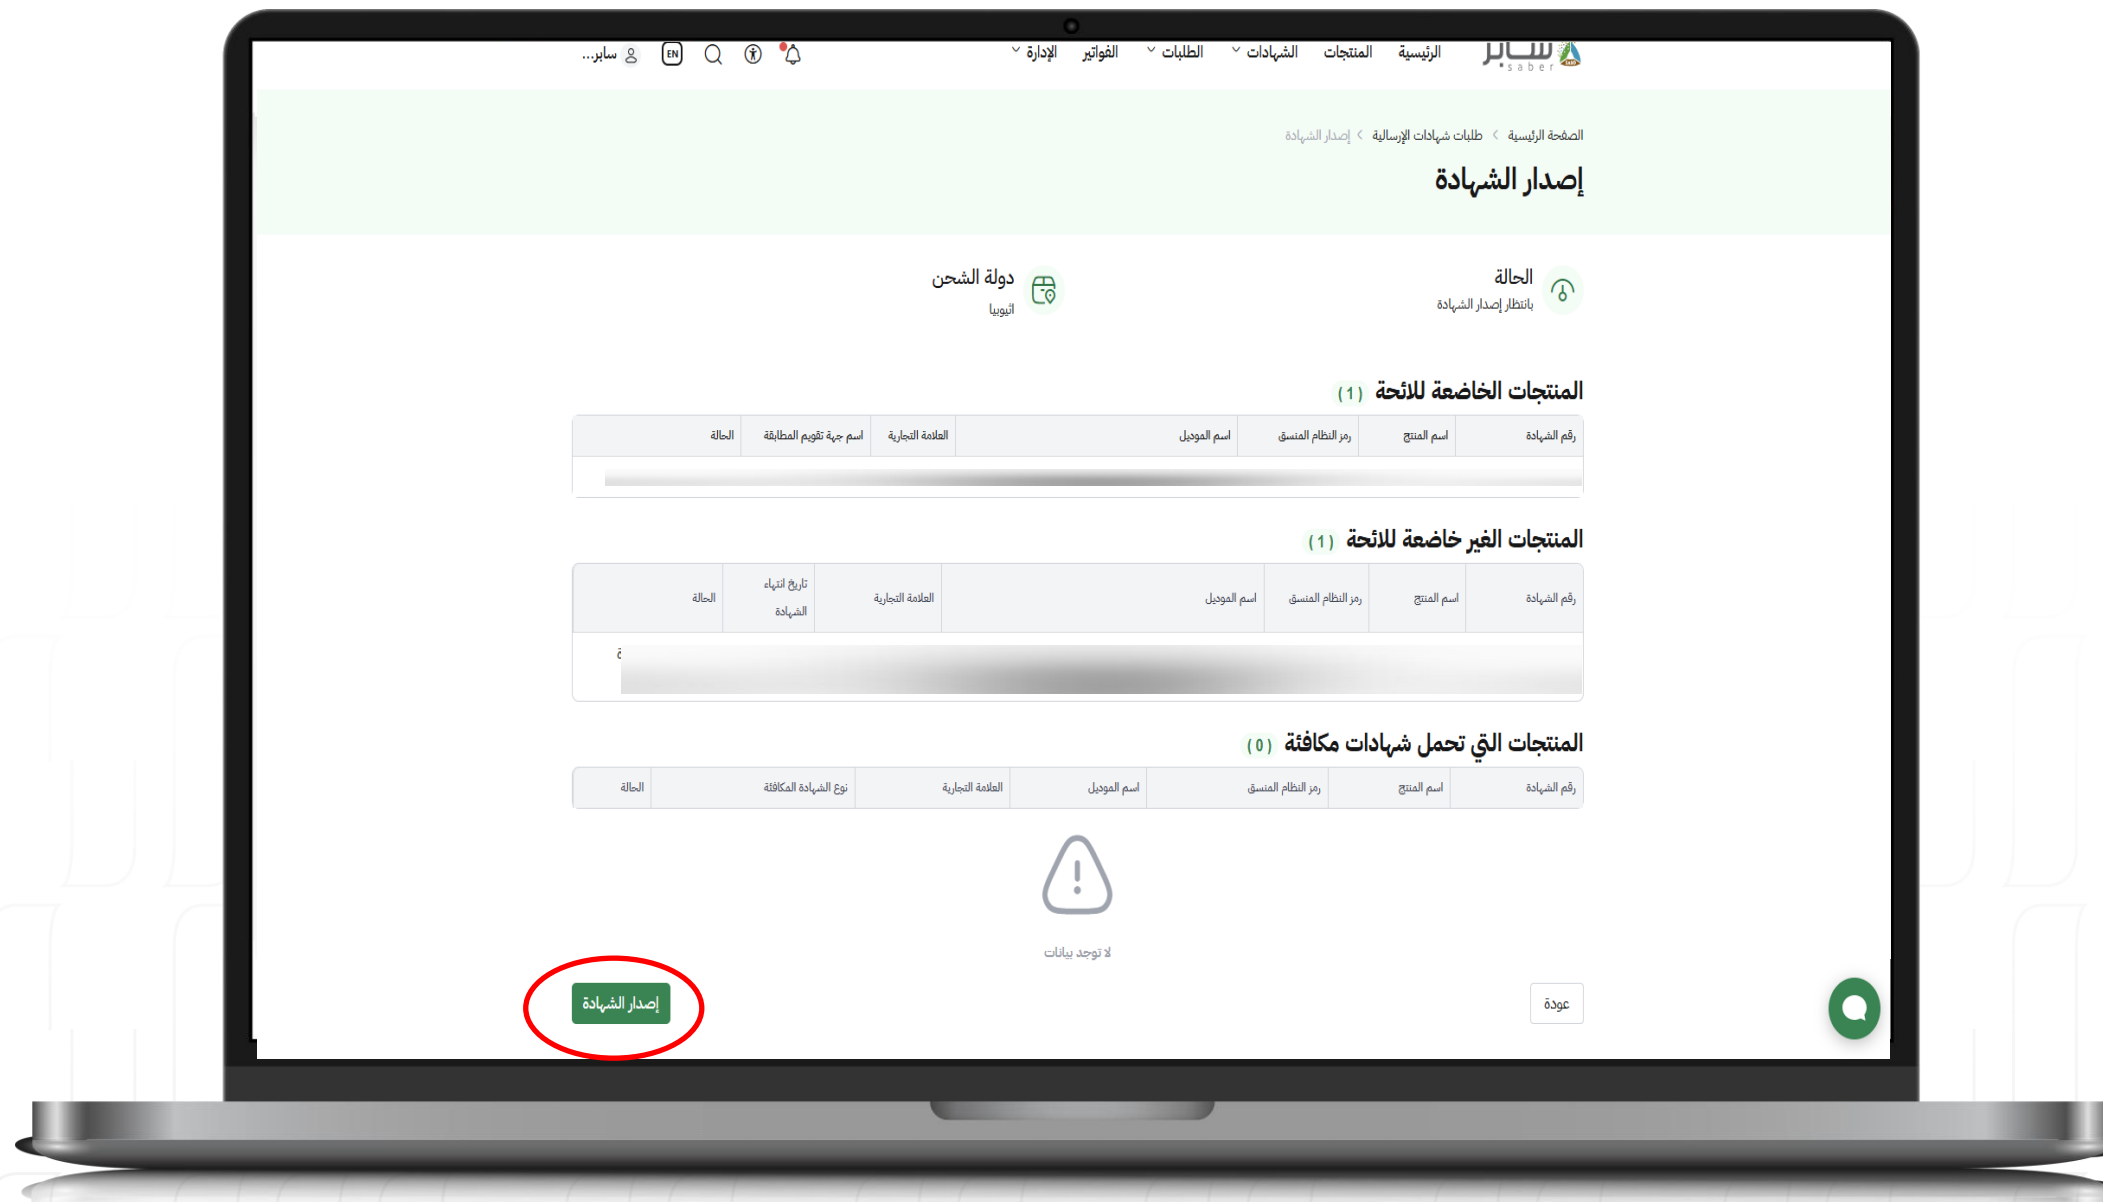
سابر saber

الرئيسية المنتجات الشهادات الطلبات الفواتير الإدارة

EN

سابر...

الصفحة الرئيسية > طلبات شهادات الإرسالية > إصدار الشهادة

إصدار الشهادة

الحالة
بانتظار إصدار الشهادة

دولة الشحن
اثيوبيا

المنتجات الخاضعة للائحة (1)

| رقم الشهادة | اسم المنتج | رمز النظام المنسق | اسم الموديل | العلامة التجارية | اسم جهة تقويم المطابقة | الحالة |
|---|---|---|---|---|---|---|
| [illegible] | | | | | | |

المنتجات الغير خاضعة للائحة (1)

| رقم الشهادة | اسم المنتج | رمز النظام المنسق | اسم الموديل | العلامة التجارية | تاريخ انتهاء الشهادة | الحالة |
|---|---|---|---|---|---|---|
| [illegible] | | | | | | |

المنتجات التي تحمل شهادات مكافئة (0)

| رقم الشهادة | اسم المنتج | رمز النظام المنسق | اسم الموديل | العلامة التجارية | نوع الشهادة المكافئة | الحالة |
|---|---|---|---|---|---|---|

لا توجد بيانات

عودة

إصدار الشهادة